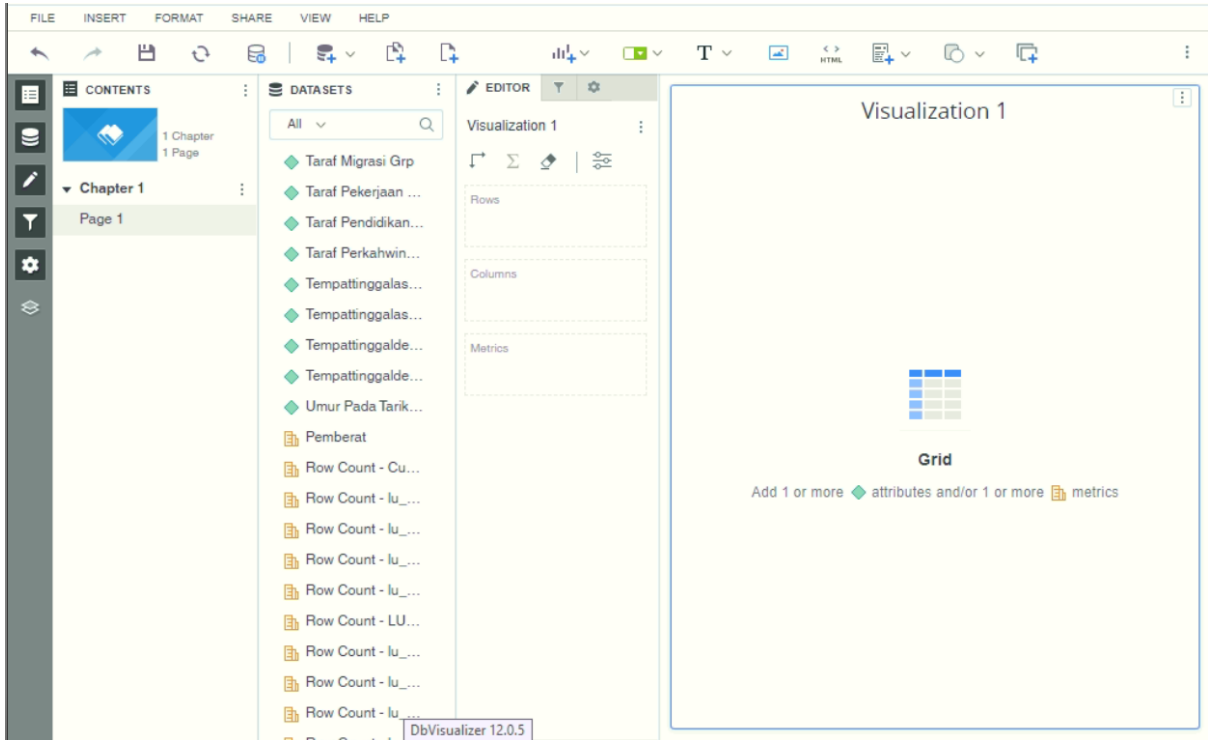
FILE INSERT FORMAT SHARE VIEW HELP

HTML

CONTENTS

1 Chapter
1 Page

Chapter 1

Page 1

DATASETS

All

Taraf Migrasi Grp
Taraf Pekerjaan ...
Taraf Pendidikan...
Taraf Perkahwin...
Tempattinggalas...
Tempattinggalas...
Tempattinggalde...
Tempattinggalde...
Umur Pada Tarik...
Pemberat
Row Count - Cu...
Row Count - lu_...
Row Count - lu_...
Row Count - lu_...
Row Count - lu_...
Row Count - LU...
Row Count - lu_...
Row Count - lu_...
Row Count - lu_...

EDITOR

Visualization 1

Rows

Columns

Metrics

DbVisualizer 12.0.5

Visualization 1

Grid

Add 1 or more attributes and/or 1 or more metrics